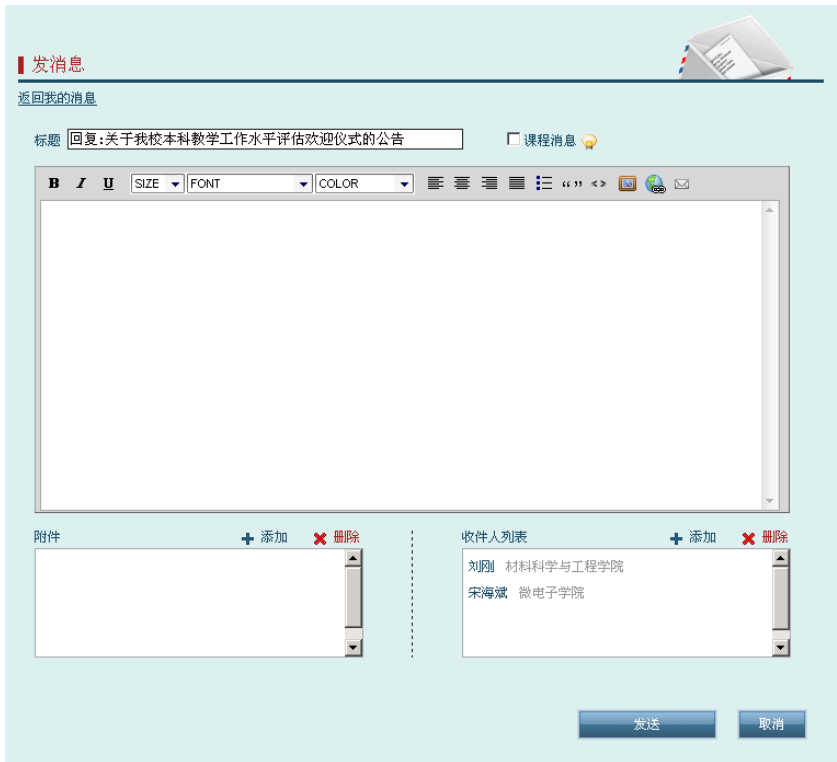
发消息

返回我的消息

标题 回复:关于我校本科教学工作水平评估欢迎仪式的公告

课程消息

B I U SIZE FONT COLOR

附件 添加 删除

收件人列表 添加 删除

刘刚 材料科学与工程学院

宋海斌 微电子学院

发送 取消